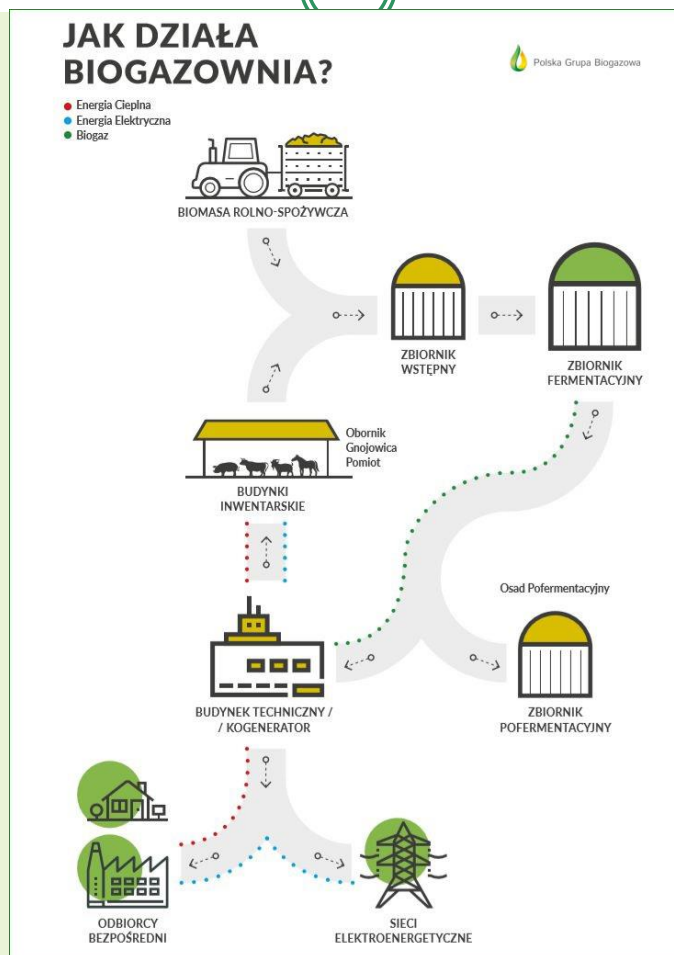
JAK DZIAŁA BIOGAZOWNIA?

Polska Grupa Biogazowa

Energia Cieplna
Energia Elektryczna
Biogaz

BIOMASA ROLNO-SPOŻYWCZA

ZBIORNIK WSTĘPNY

ZBIORNIK FERMENTACYJNY

Obornik
Gnojowica
Pomiot

BUDYNKI INWENTARSKIE

Osad Pofermentacyjny

BUDYNEK TECHNICZNY / / KOGENERATOR

ZBIORNIK POFERMENTACYJNY

ODBIORCY BEZPOŚREDNI

SIECI ELEKTROENERGETYCZNE